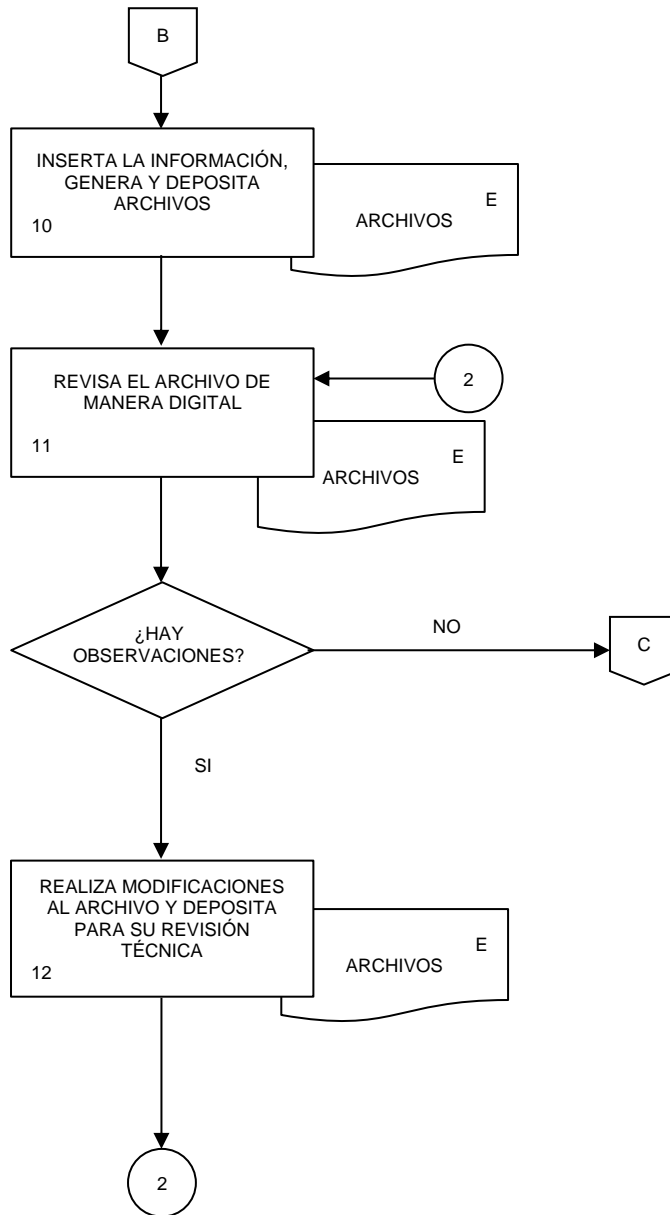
B

INSERTA LA INFORMACIÓN, GENERA Y DEPOSITA ARCHIVOS
10

E
ARCHIVOS

REVISA EL ARCHIVO DE MANERA DIGITAL
11

2

E
ARCHIVOS

¿HAY OBSERVACIONES?

NO

C

SI

REALIZA MODIFICACIONES AL ARCHIVO Y DEPOSITA PARA SU REVISIÓN TÉCNICA
12

E
ARCHIVOS

2